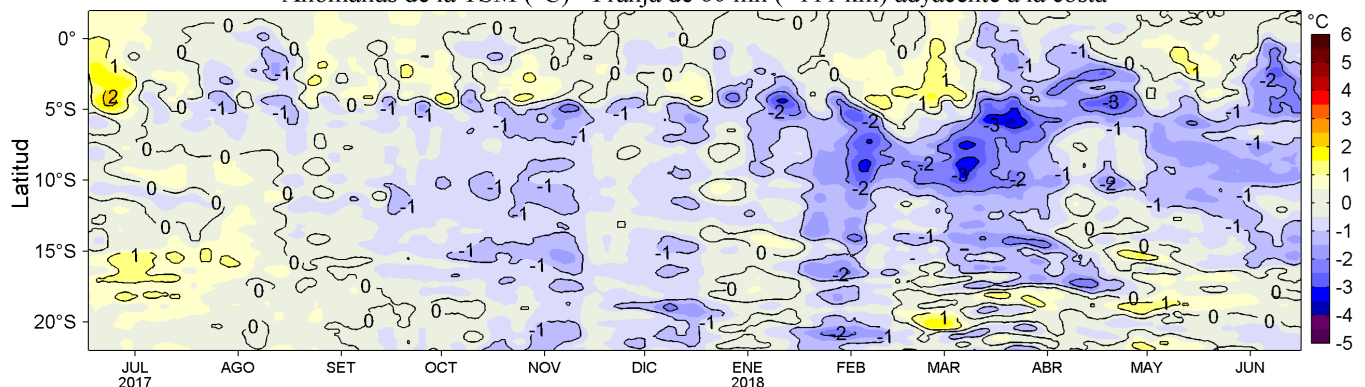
Anomalías de la TSM (°C) - Franja de 60 mn (~111 km) adyacente a la costa

°C
6
5
4
3
2
1
0
-1
-2
-3
-4
-5

Latitud
0°
5°S
10°S
15°S
20°S

JUL
2017
AGO
SET
OCT
NOV
DIC
ENE
2018
FEB
MAR
ABR
MAY
JUN

1 2 0 -1 -1 0 0 0 -1 -1 -1 0 -1 -1 0 0 -1 -1 -1 -2 -2 -2 -3 -3 -3 -2 -2 -1 -1 -1 -2 0 0 0 1 1 0 0 0 -1 -1 -1 -1 -1 -1 -1 0 0 -2 -2 -1 -1 0 0 0 -1 -1 0 1 1 0 -1 0 0 -1 1 0 0